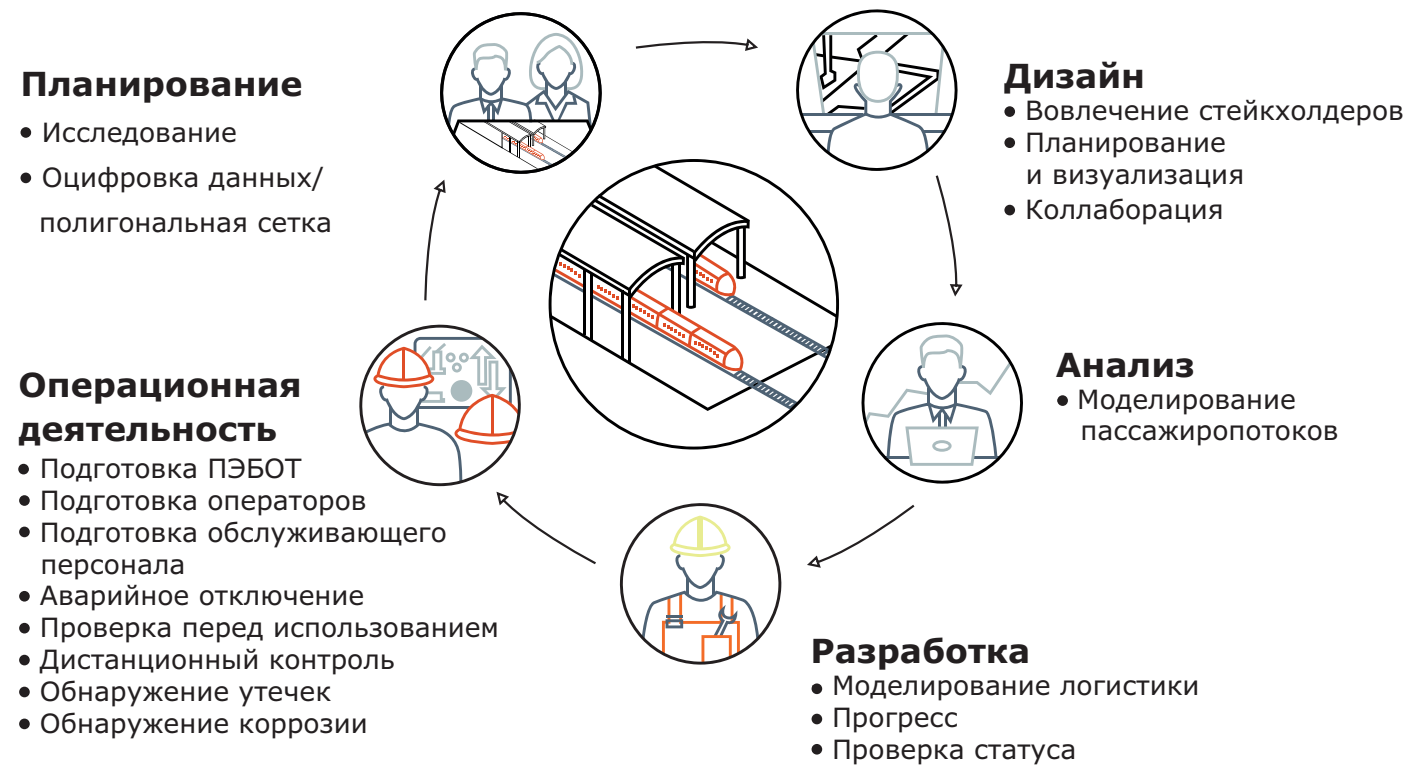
Планирование
• Исследование
• Оцифровка данных/ полигональная сетка

Дизайн
• Вовлечение стейкхолдеров
• Планирование и визуализация
• Коллаборация

Анализ
• Моделирование пассажиропотоков

Разработка
• Моделирование логистики
• Прогресс
• Проверка статуса

Операционная деятельность
• Подготовка ПЭБОТ
• Подготовка операторов
• Подготовка обслуживающего персонала
• Аварийное отключение
• Проверка перед использованием
• Дистанционный контроль
• Обнаружение утечек
• Обнаружение коррозии